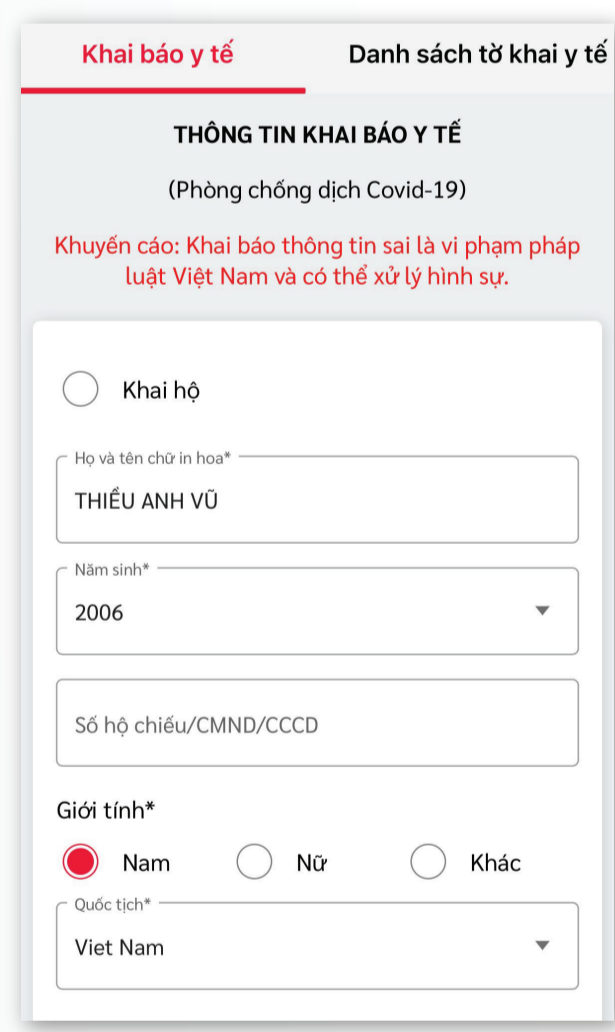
Khai báo y tế

Danh sách tờ khai y tế

THÔNG TIN KHAI BÁO Y TẾ

(Phòng chống dịch Covid-19)

Khuyến cáo: Khai báo thông tin sai là vi phạm pháp luật Việt Nam và có thể xử lý hình sự.

Khai hộ

Họ và tên chữ in hoa*

THIỂU ANH VŨ

Năm sinh*

2006

Số hộ chiếu/CMND/CCCD

Giới tính*

Nam

Nữ

Khác

Quốc tịch*

Viet Nam